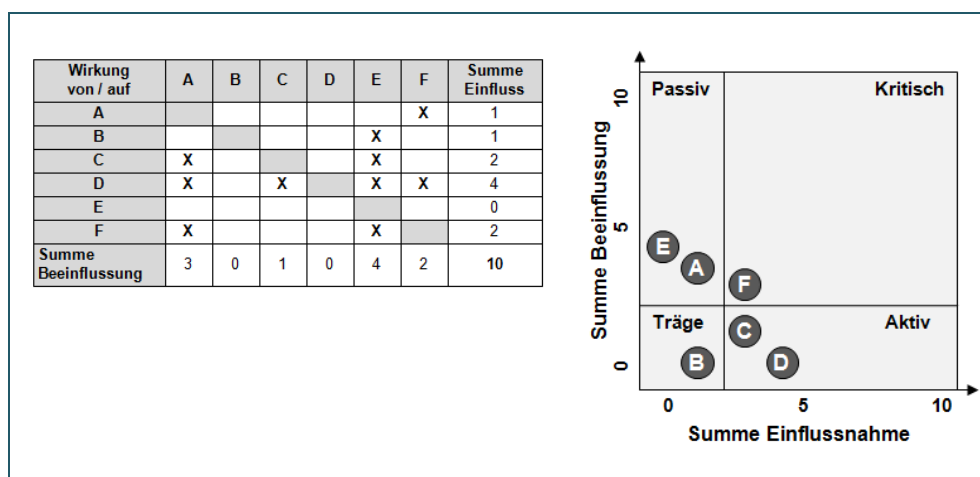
| Wirkung von / auf | A | B | C | D | E | F | Summe Einfluss |
|---|---|---|---|---|---|---|---|
| A | | | | | | X | 1 |
| B | | | | | X | | 1 |
| C | X | | | | X | | 2 |
| D | X | | X | | X | X | 4 |
| E | | | | | | | 0 |
| F | X | | | | X | | 2 |
| Summe Beeinflussung | 3 | 0 | 1 | 0 | 4 | 2 | 10 |

Passiv
Kritisch
Träge
Aktiv
E
A
F
C
B
D
10
5
0
0
5
10
Summe Beeinflussung
Summe Einflussnahme